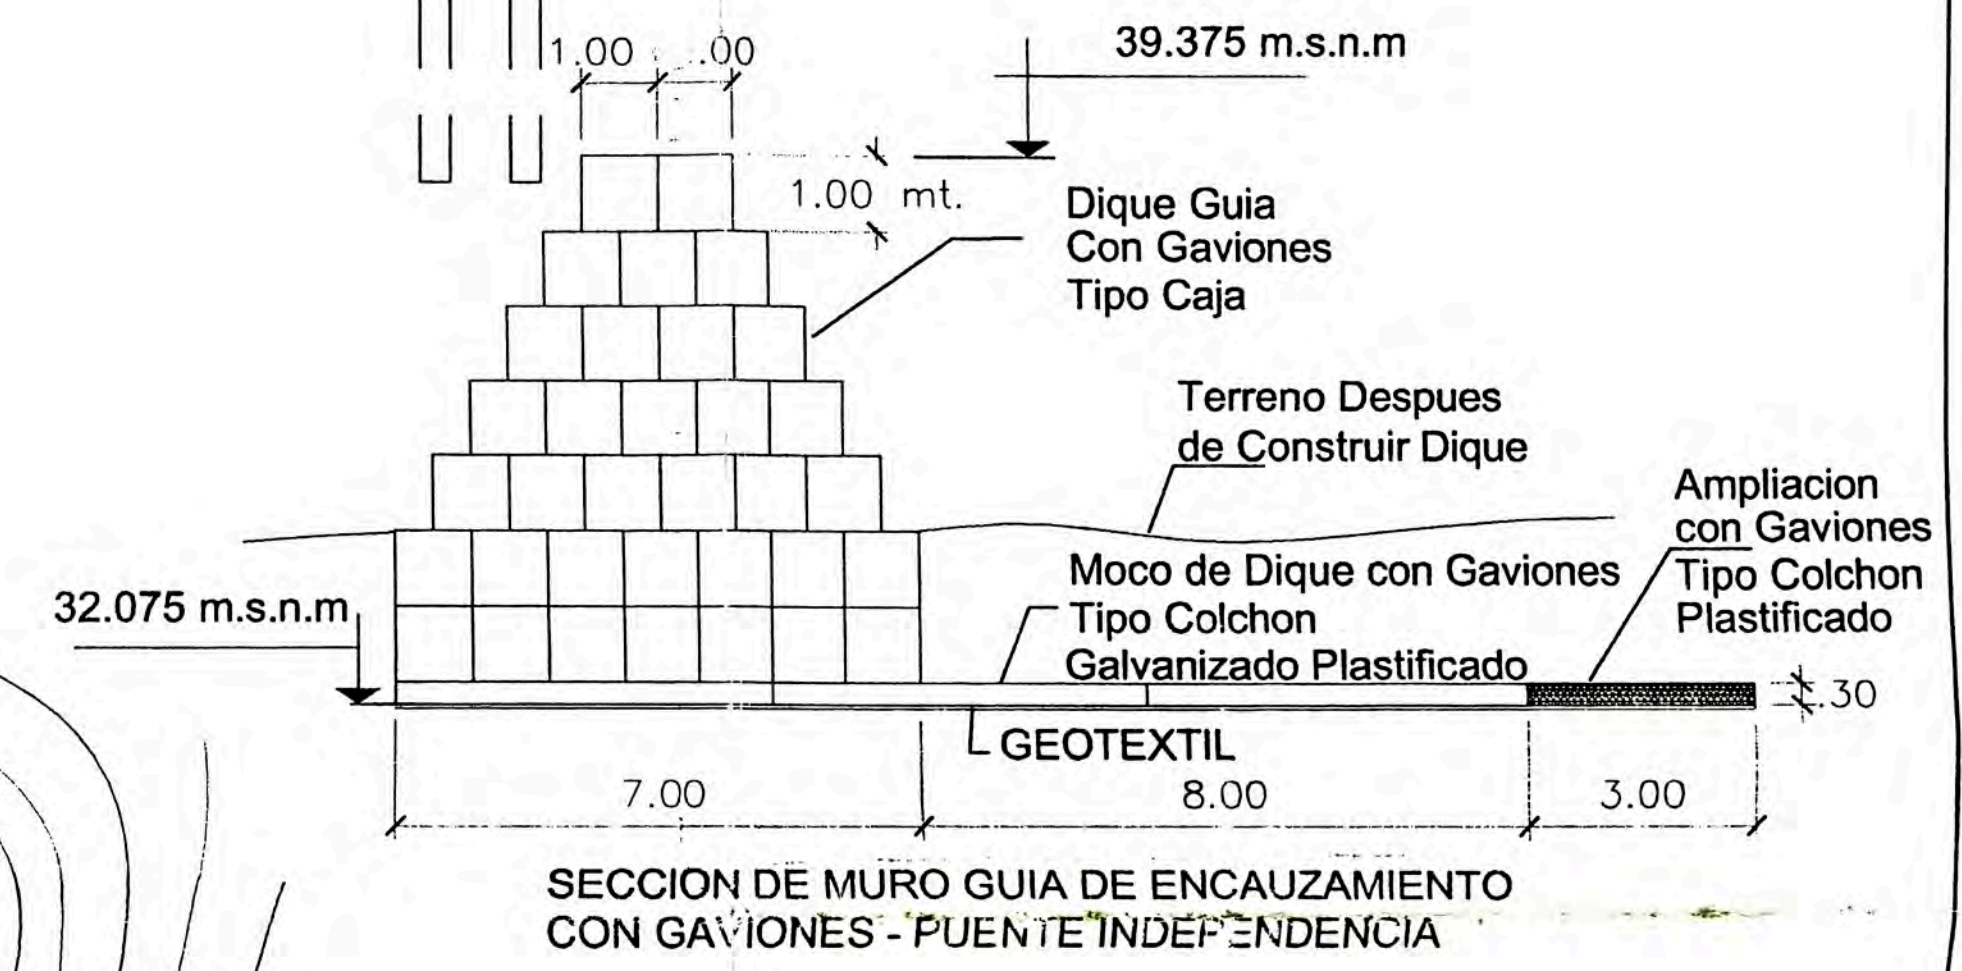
1.00 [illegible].00

39.375 m.s.n.m

1.00 mt.

Dique Guia
Con Gaviones
Tipo Caja

Terreno Despues
de Construir Dique

Ampliacion
con Gaviones
Tipo Colchon
Plastificado

Moco de Dique con Gaviones
Tipo Colchon
Galvanizado Plastificado

32.075 m.s.n.m

.30

GEOTEXTIL

7.00

8.00

3.00

SECCION DE MURO GUIA DE ENCAUZAMIENTO
CON GAVIONES - PUENTE INDEPENDENCIA